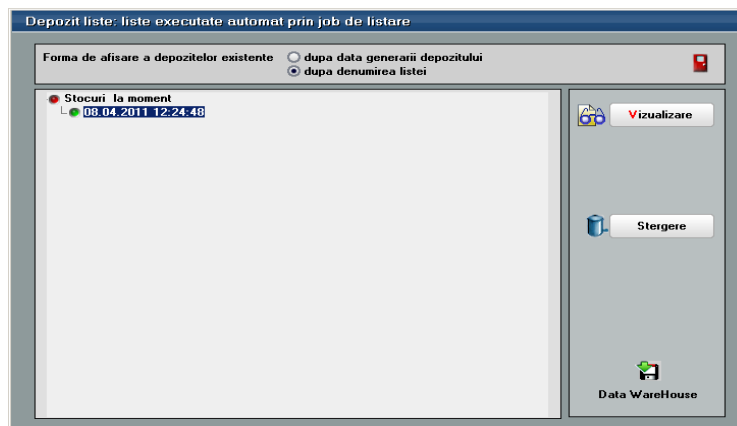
Depozit liste: liste executate automat prin job de listare

Forma de afisare a depozitelor existente
dupa data generarii depozitului
dupa denumirea listei

Stocuri la moment
08.04.2011 12:24:48

Vizualizare

Stergere

Data WareHouse